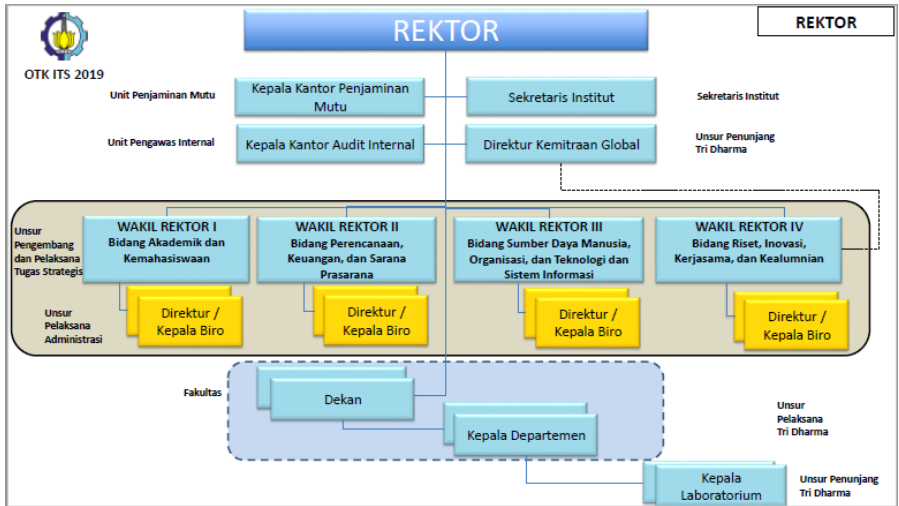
OTK ITS 2019

REKTOR

REKTOR

Unit Penjaminan Mutu

Kepala Kantor Penjaminan Mutu

Sekretaris Institut

Sekretaris Institut

Unit Pengawas Internal

Kepala Kantor Audit Internal

Direktur Kemitraan Global

Unsur Penunjang Tri Dharma

Unsur Pengembang dan Pelaksana Tugas Strategis

WAKIL REKTOR I
Bidang Akademik dan Kemahasiswaan

WAKIL REKTOR II
Bidang Perencanaan, Keuangan, dan Sarana Prasarana

WAKIL REKTOR III
Bidang Sumber Daya Manusia, Organisasi, dan Teknologi dan Sistem Informasi

WAKIL REKTOR IV
Bidang Riset, Inovasi, Kerjasama, dan Kealumnian

Unsur Pelaksana Administrasi

Direktur / Kepala Biro

Direktur / Kepala Biro

Direktur / Kepala Biro

Direktur / Kepala Biro

Fakultas

Dekan

Unsur Pelaksana Tri Dharma

Kepala Departemen

Kepala Laboratorium

Unsur Penunjang Tri Dharma